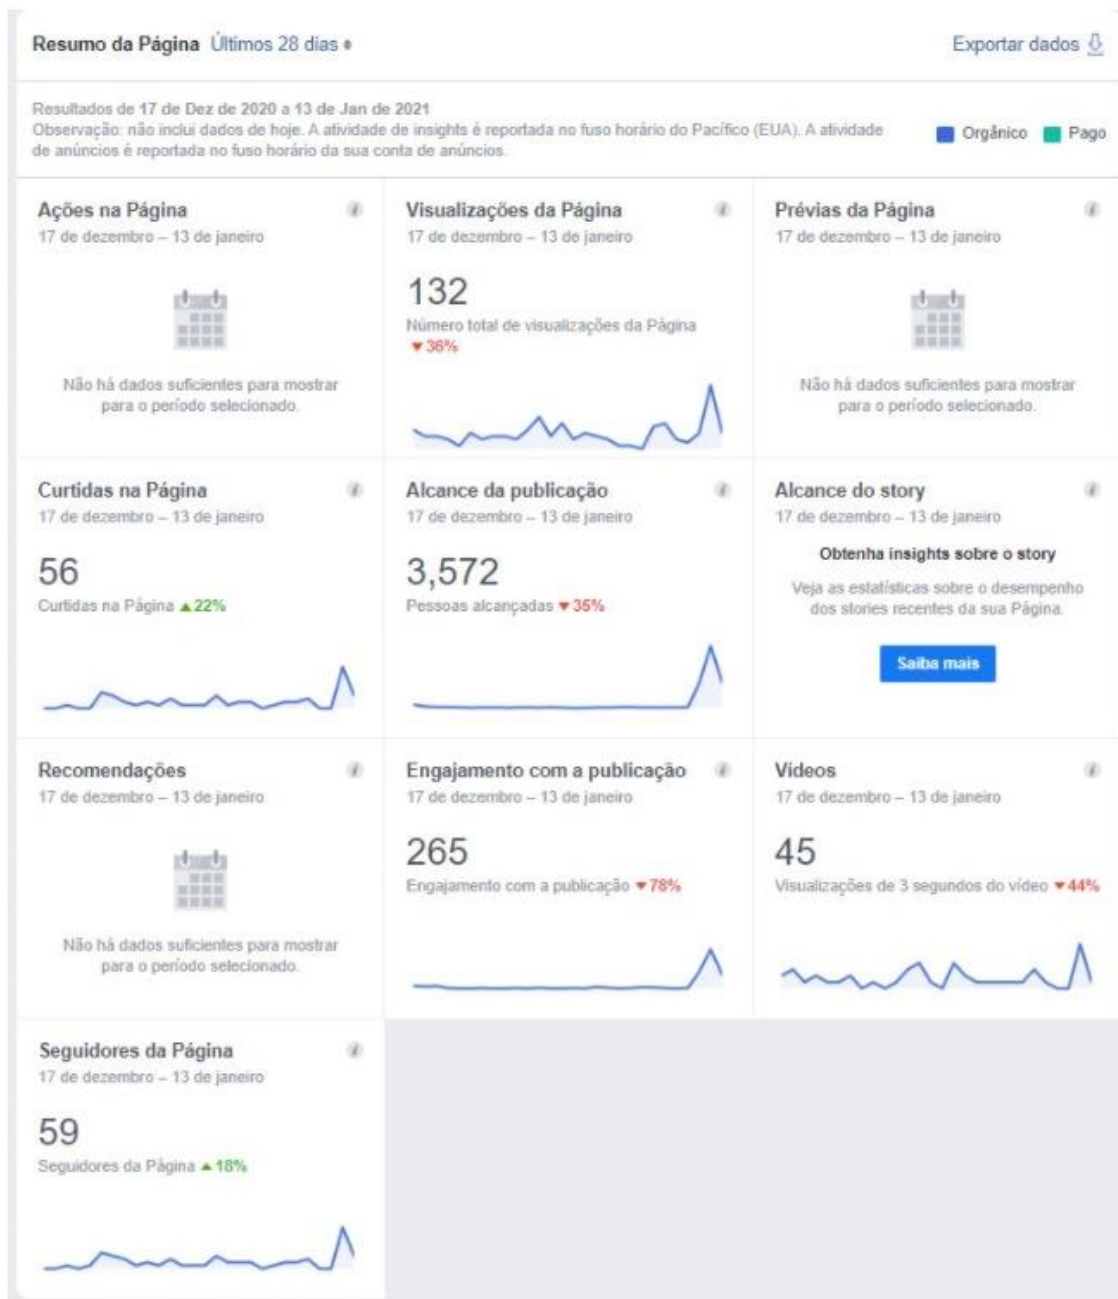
Resumo da Página Últimos 28 dias

Exportar dados

Resultados de 17 de Dez de 2020 a 13 de Jan de 2021
Observação: não inclui dados de hoje. A atividade de insights é reportada no fuso horário do Pacífico (EUA). A atividade de anúncios é reportada no fuso horário da sua conta de anúncios.

Orgânico Pago

Ações na Página
17 de dezembro – 13 de janeiro
Não há dados suficientes para mostrar para o período selecionado.

Visualizações da Página
17 de dezembro – 13 de janeiro
132
Número total de visualizações da Página
▼36%

Prévias da Página
17 de dezembro – 13 de janeiro
Não há dados suficientes para mostrar para o período selecionado.

Curtidas na Página
17 de dezembro – 13 de janeiro
56
Curtidas na Página ▲22%

Alcance da publicação
17 de dezembro – 13 de janeiro
3,572
Pessoas alcançadas ▼35%

Alcance do story
17 de dezembro – 13 de janeiro
Obtenha insights sobre o story
Veja as estatísticas sobre o desempenho dos stories recentes da sua Página.
Saiba mais

Recomendações
17 de dezembro – 13 de janeiro
Não há dados suficientes para mostrar para o período selecionado.

Engajamento com a publicação
17 de dezembro – 13 de janeiro
265
Engajamento com a publicação ▼78%

Vídeos
17 de dezembro – 13 de janeiro
45
Visualizações de 3 segundos do vídeo ▼44%

Seguidores da Página
17 de dezembro – 13 de janeiro
59
Seguidores da Página ▲18%